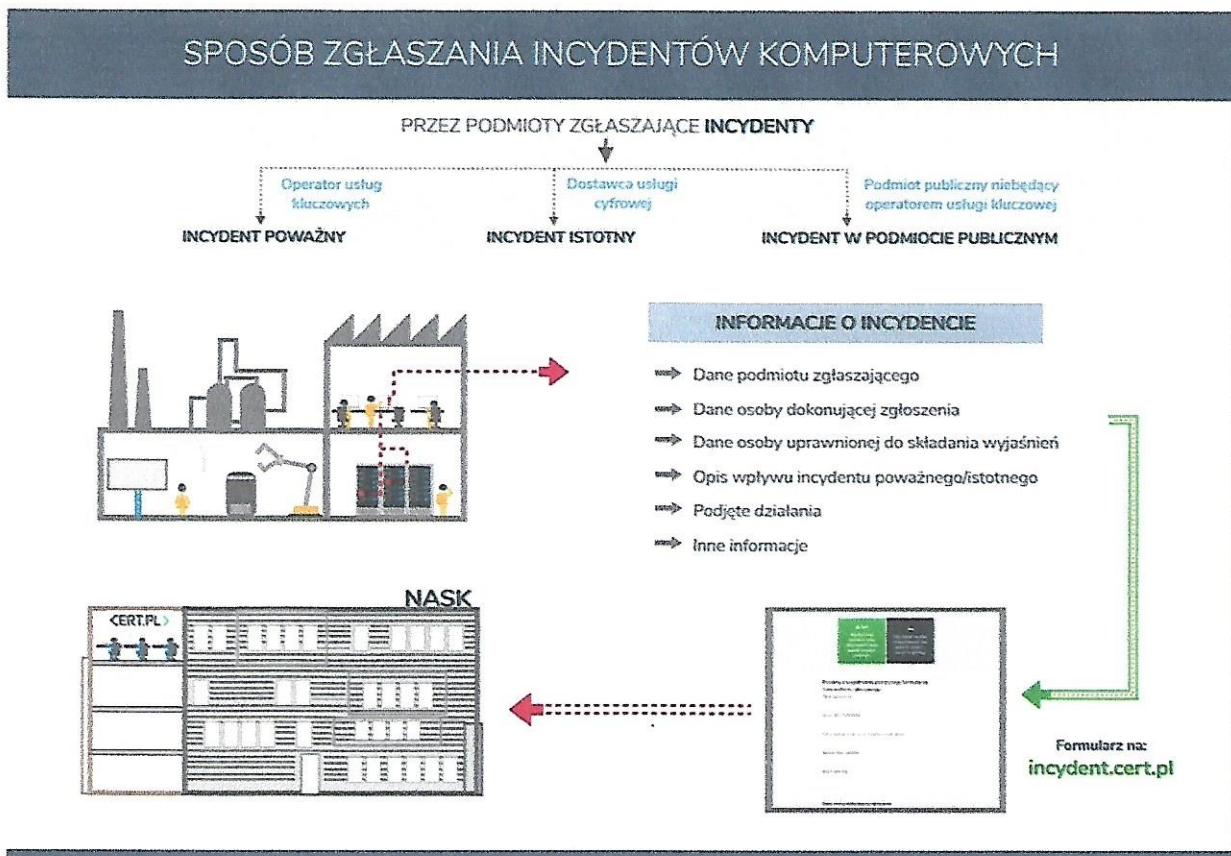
SPOSÓB ZGŁASZANIA INCYDENTÓW KOMPUTEROWYCH

PRZEZ PODMIOTY ZGŁASZAJĄCE **INCYDENTY**

Operator usług kluczowych

Dostawca usługi cyfrowej

Podmiot publiczny niebędący operatorem usługi kluczowej

INCYDENT POWAŻNY

INCYDENT ISTOTNY

INCYDENT W PODMIOCIE PUBLICZNYM

INFORMACJE O INCYDENCIE

Dane podmiotu zgłaszającego

Dane osoby dokonującej zgłoszenia

Dane osoby uprawnionej do składania wyjaśnień

Opis wpływu incydentu poważnego/istotnego

Podjęte działania

Inne informacje

NASK

<CERT.PL>

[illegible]

Formularz na:
incydent.cert.pl